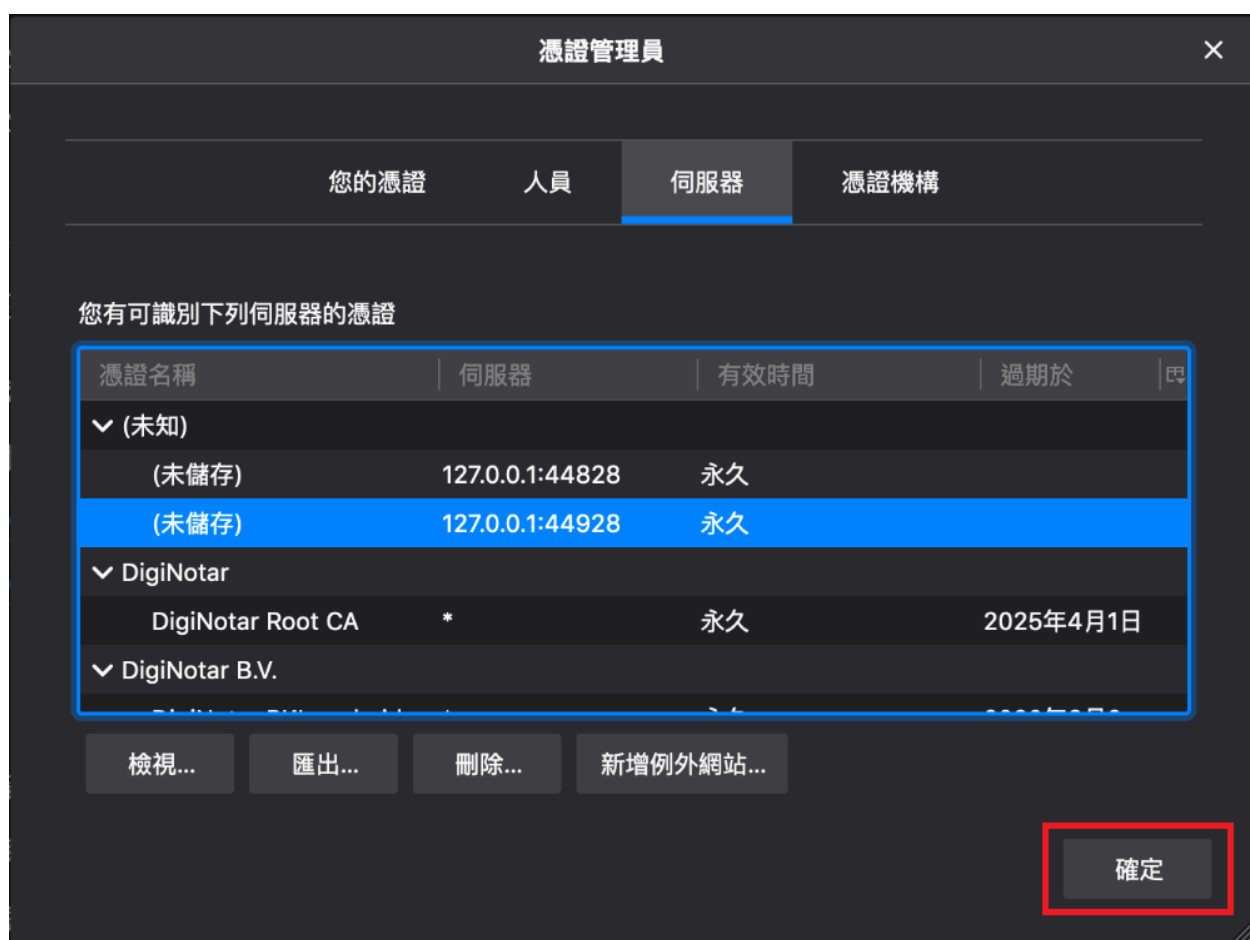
憑證管理員

×

您的憑證 人員 伺服器 憑證機構

您有可識別下列伺服器的憑證

| 憑證名稱 | 伺服器 | 有效時間 | 過期於 |
|---|---|---|---|
| (未知) | | | |
| (未儲存) | 127.0.0.1:44828 | 永久 | |
| (未儲存) | 127.0.0.1:44928 | 永久 | |
| DigiNotar | | | |
| DigiNotar Root CA | * | 永久 | 2025年4月1日 |
| DigiNotar B.V. | | | |
| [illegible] | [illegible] | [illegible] | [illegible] |

檢視... 匯出... 刪除... 新增例外網站...

確定